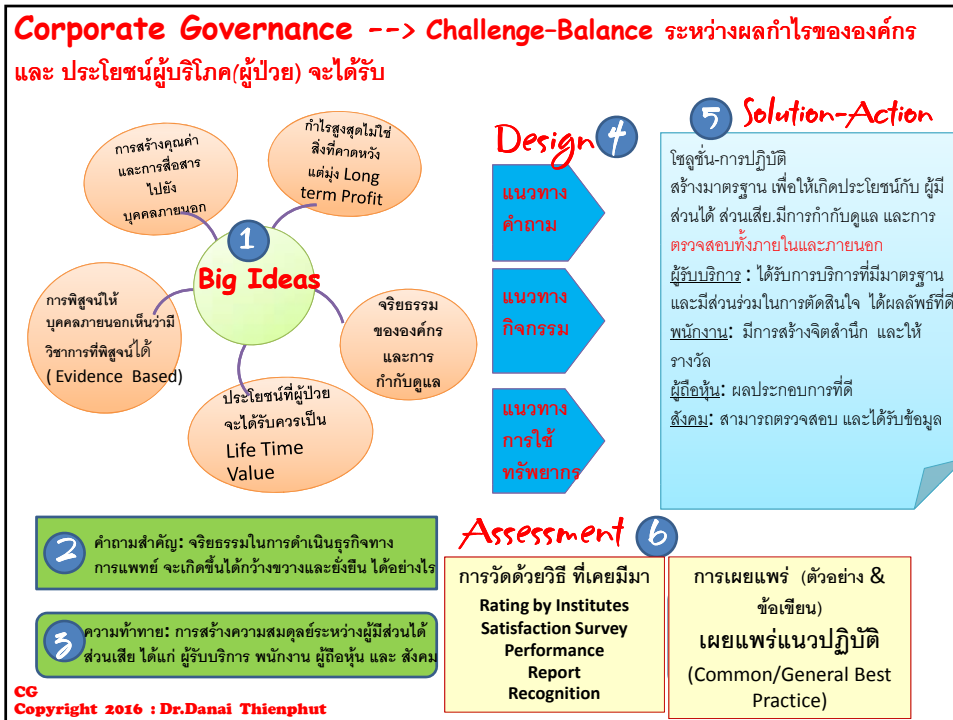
Corporate Governance --> Challenge-Balance ระหว่างผลกำไรขององค์กร และ ประโยชน์ผู้บริโภค(ผู้ป่วย) จะได้รับ

การสร้างคุณค่าและการสื่อสารไปยังบุคคลภายนอก

กำไรสูงสุดไม่ใช่สิ่งที่คาดหวัง แต่มุ่ง Long term Profit

1

Big Ideas

การพิสูจน์ให้บุคคลภายนอกเห็นว่ามีวิชาการที่พิสูจน์ได้ ( Evidence Based)

จริยธรรมขององค์กรและการกำกับดูแล

ประโยชน์ที่ผู้ป่วยจะได้รับควรเป็น Life Time Value

Design 4

แนวทางคำถาม

แนวทางกิจกรรม

แนวทางการใช้ทรัพยากร

5 Solution-Action

โซลูชั่น-การปฏิบัติ
สร้างมาตรฐาน เพื่อให้เกิดประโยชน์กับ ผู้มีส่วนได้ ส่วนเสีย.มีการกำกับดูแล และการตรวจสอบทั้งภายในและภายนอก
ผู้รับบริการ : ได้รับการบริการที่มีมาตรฐาน และมีส่วนร่วมในการตัดสินใจ ได้ผลลัพธ์ที่ดี
พนักงาน: มีการสร้างจิตสำนึก และให้รางวัล
ผู้ถือหุ้น: ผลประกอบการที่ดี
สังคม: สามารถตรวจสอบ และได้รับข้อมูล

2 คำถามสำคัญ: จริยธรรมในการดำเนินธุรกิจทางการแพทย์ จะเกิดขึ้นได้กว้างขวางและยั่งยืน ได้อย่างไร

3 ความท้าทาย: การสร้างความสมดุลย์ระหว่างผู้มีส่วนได้ส่วนเสีย ได้แก่ ผู้รับบริการ พนักงาน ผู้ถือหุ้น และ สังคม

Assessment 6

การวัดด้วยวิธี ที่เคยมีมา
Rating by Institutes
Satisfaction Survey
Performance
Report
Recognition

การเผยแพร่ (ตัวอย่าง & ข้อเขียน)
เผยแพร่แนวปฏิบัติ
(Common/General Best Practice)

CG
Copyright 2016 : Dr.Danai Thienphut